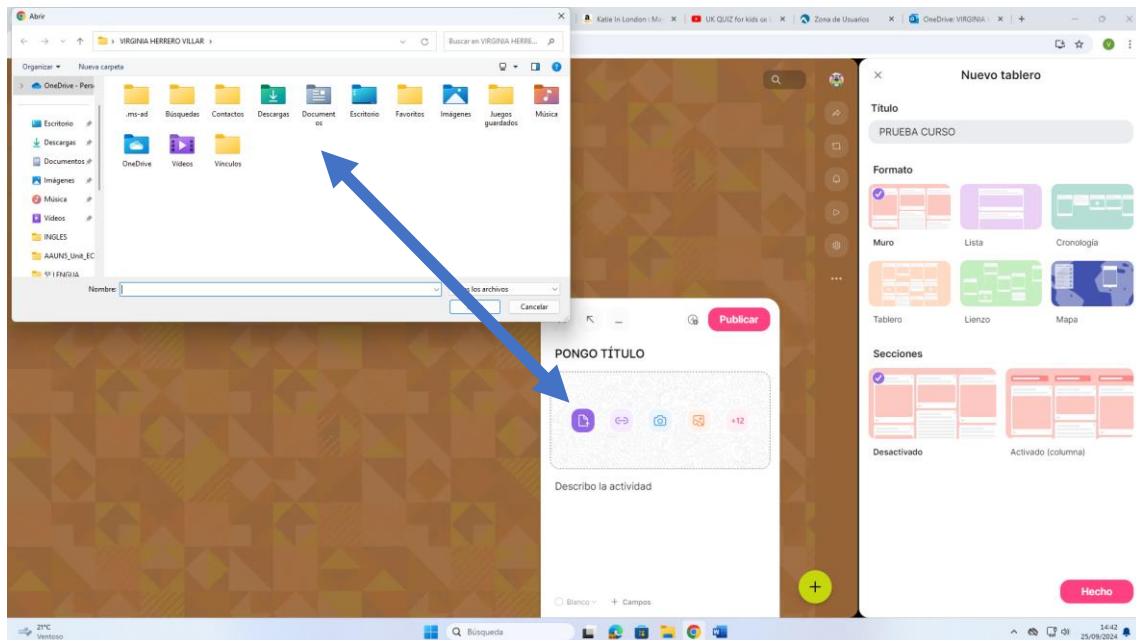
Abrir

VIRGINIA HERRERO VILLAR

Buscar en VIRGINIA HERRE...

Organizar ▾ Nueva carpeta

OneDrive - Pers

Escritorio
Descargas
Documentos
Imágenes
Música
Vídeos
INGLES
AAUN5_Unit_EC
5º LENGUA

.ms-ad
Búsquedas
Contactos
Descargas
Documentos
Escritorio
Favoritos
Imágenes
Juegos guardados
Música
OneDrive
Vídeos
Vínculos

Nombre:

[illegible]s los archivos

Cancelar

Katie in London : Mo
UK QUIZ for kids o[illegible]
Zona de Usuarios
OneDrive: VIRGINIA

Nuevo tablero

Título

PRUEBA CURSO

Formato

Muro
Lista
Cronología
Tablero
Lienzo
Mapa

Secciones

Desactivado
Activado (columna)

Hecho

Publicar

PONGO TÍTULO

+12

Describo la actividad

Blanco
+ Campos

21°C
Ventoso

Búsqueda

14:42
25/09/2024